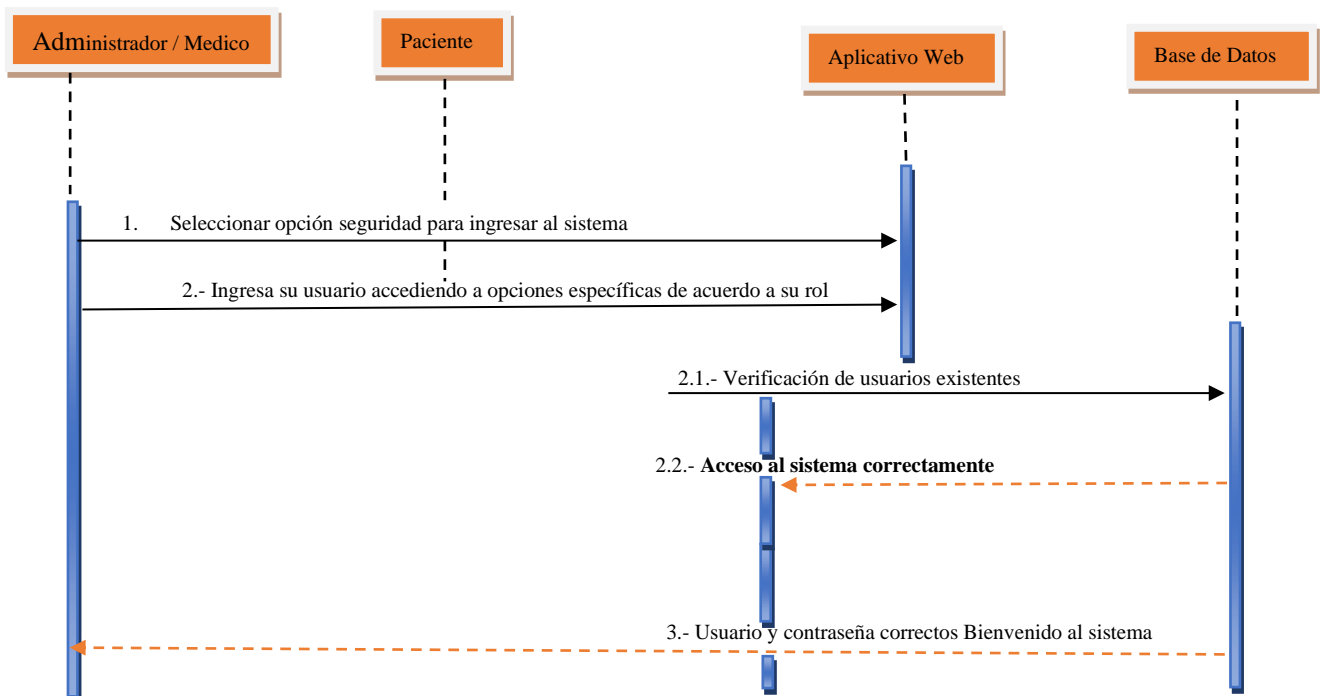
Administrador / Medico

Paciente

Aplicativo Web

Base de Datos

1. Seleccionar opción seguridad para ingresar al sistema

2.- Ingresa su usuario accediendo a opciones específicas de acuerdo a su rol

2.1.- Verificación de usuarios existentes

2.2.- **Acceso al sistema correctamente**

3.- Usuario y contraseña correctos Bienvenido al sistema